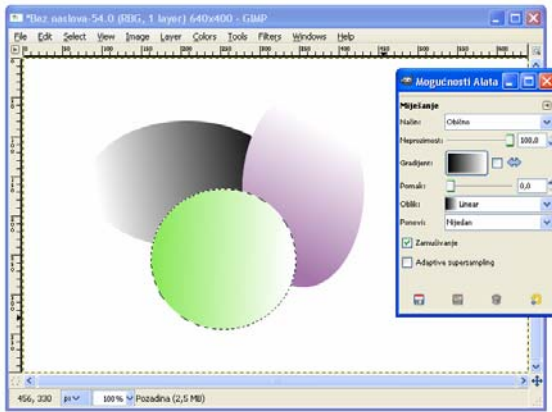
*Bez naslova-54.0 (RGB, 1 layer) 640x400 – GIMP

File Edit Select View Image Layer Colors Tools Filters Windows Help

Mogućnosti Alata

Miješanje

Način: Obično

Neprozirnost: 100,0

Gradijent:

Pomak: 0,0

Oblik: Linear

Ponovi: Nijedan

Zamućivanje

Adaptive supersampling

456, 330 px 100% Pozadina (2,5 MB)